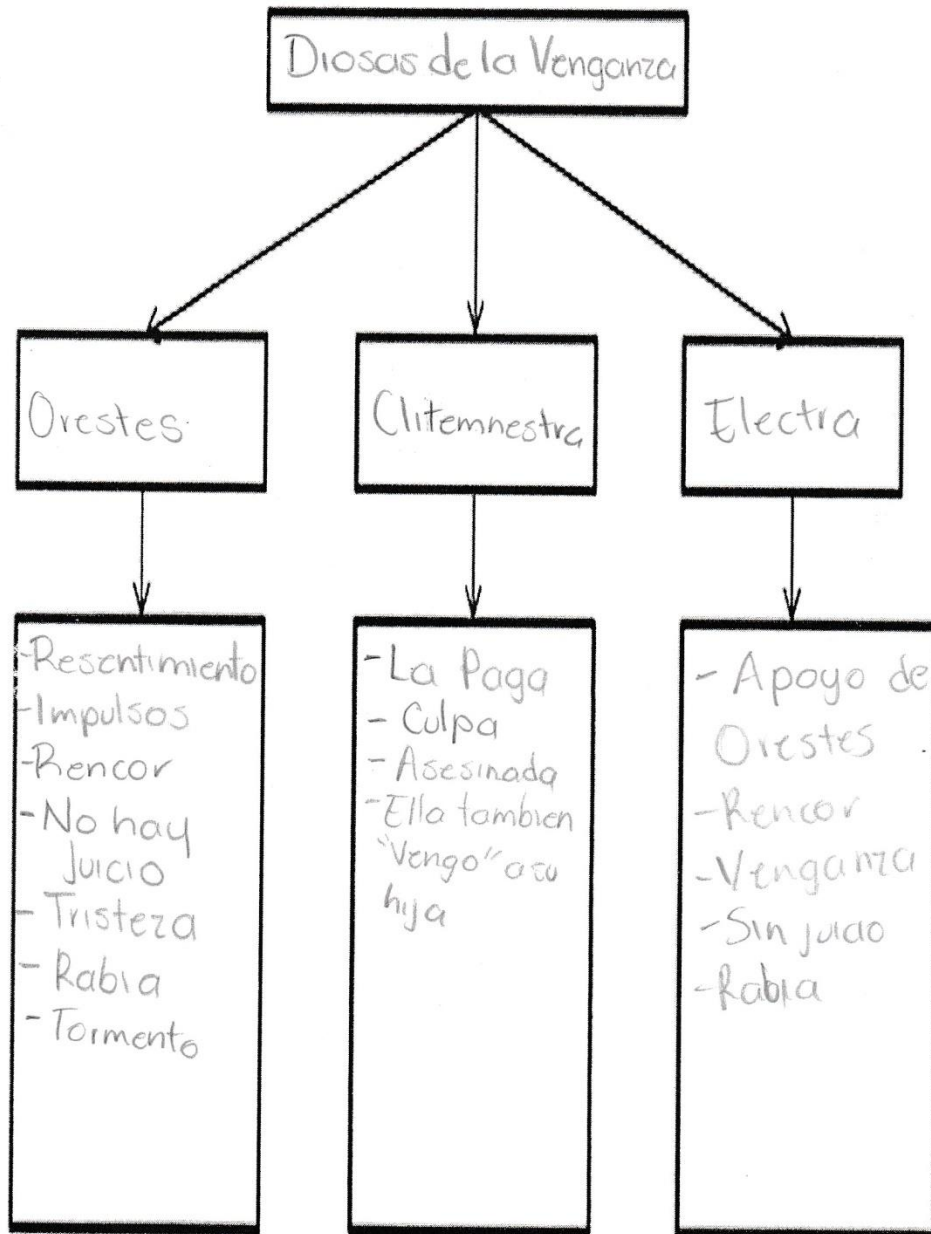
Diosas de la Venganza

Orestes

Clitemnestra

Electra

-Resentimiento
-Impulsos
-Rencor
-No hay Juicio
-Tristeza
-Rabia
-Tormento

-La Paga
-Culpa
-Asesinada
-Ella tambien "Vengo" a su hija

-Apoyo de Orestes
-Rencor
-Venganza
-Sin juicio
-Rabia